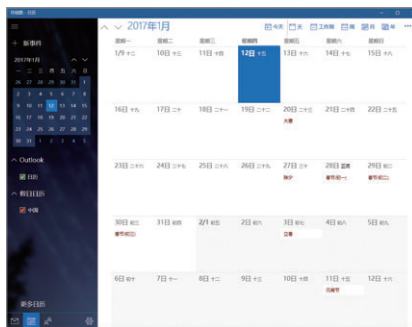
日历 - 日历

≡

+ 新事件

2017年1月

一 二 三 四 五 六 日
26 27 28 29 30 31 1
2 3 4 5 6 7 8
9 10 11 12 13 14 15
16 17 18 19 20 21 22
23 24 25 26 27 28 29
30 31 1 2 3 4 5

∧ Outlook
日历

∧ 假日日历
中国

更多日历

∧ ∨ 2017年1月

今天 天 工作周 周 月 年 ···

| 星期一 | 星期二 | 星期三 | 星期四 | 星期五 | 星期六 | 星期日 |
|---|---|---|---|---|---|---|
| 1/9 十二 | 10日 十三 | 11日 十四 | 12日 十五 | 13日 十六 | 14日 十七 | 15日 十八 |
| 16日 十九 | 17日 二十 | 18日 二十一 | 19日 二十二 | 20日 二十三 大寒 | 21日 二十四 | 22日 二十五 |
| 23日 二十六 | 24日 二十七 | 25日 二十八 | 26日 二十九 | 27日 三十 除夕 | 28日 正月 春节初一 | 29日 初二 春节初二 |
| 30日 初三 春节初三 | 31日 初四 | 2/1 初五 | 2日 初六 | 3日 初七 立春 | 4日 初八 | 5日 初九 |
| 6日 初十 | 7日 十一 | 8日 十二 | 9日 十三 | 10日 十四 | 11日 十五 元宵节 | 12日 十六 |